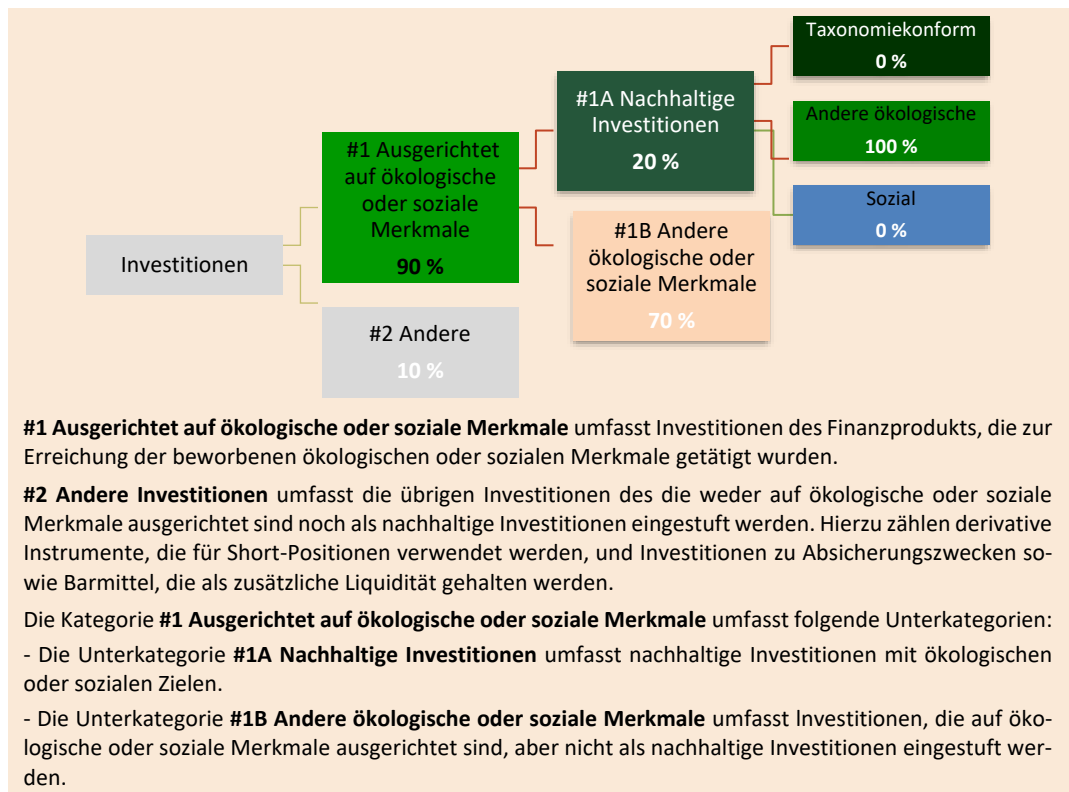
Investitionen

#1 Ausgerichtet auf ökologische oder soziale Merkmale
90 %

#2 Andere
10 %

#1A Nachhaltige Investitionen
20 %

#1B Andere ökologische oder soziale Merkmale
70 %

Taxonomiekonform
0 %

Andere ökologische
100 %

Sozial
0 %

**#1 Ausgerichtet auf ökologische oder soziale Merkmale** umfasst Investitionen des Finanzprodukts, die zur Erreichung der beworbenen ökologischen oder sozialen Merkmale getätigt wurden.

**#2 Andere Investitionen** umfasst die übrigen Investitionen des die weder auf ökologische oder soziale Merkmale ausgerichtet sind noch als nachhaltige Investitionen eingestuft werden. Hierzu zählen derivative Instrumente, die für Short-Positionen verwendet werden, und Investitionen zu Absicherungszwecken sowie Barmittel, die als zusätzliche Liquidität gehalten werden.

Die Kategorie **#1 Ausgerichtet auf ökologische oder soziale Merkmale** umfasst folgende Unterkategorien:

- Die Unterkategorie **#1A Nachhaltige Investitionen** umfasst nachhaltige Investitionen mit ökologischen oder sozialen Zielen.

- Die Unterkategorie **#1B Andere ökologische oder soziale Merkmale** umfasst lnvestitionen, die auf ökologische oder soziale Merkmale ausgerichtet sind, aber nicht als nachhaltige Investitionen eingestuft werden.